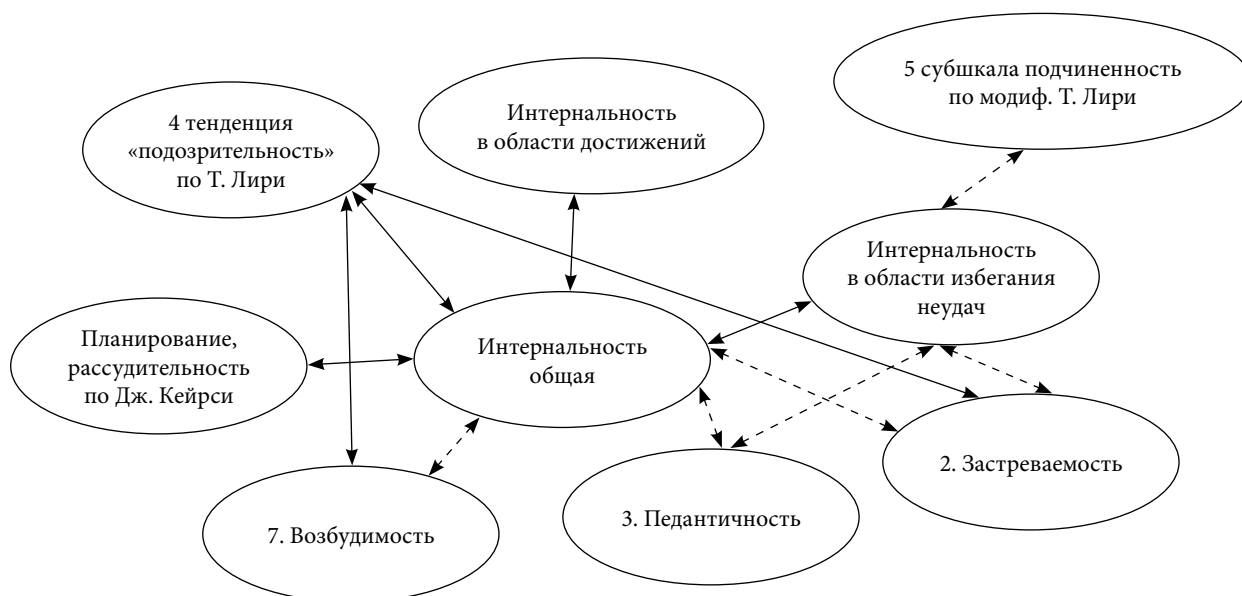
5 субшкала подчиненность по модиф. Т. Лири

4 тенденция «подозрительность» по Т. Лири

Интернальность в области достижений

Интернальность в области избегания неудач

Планирование, рассудительность по Дж. Кейрси

Интернальность общая

2. Застреваемость

3. Педантичность

7. Возбудимость